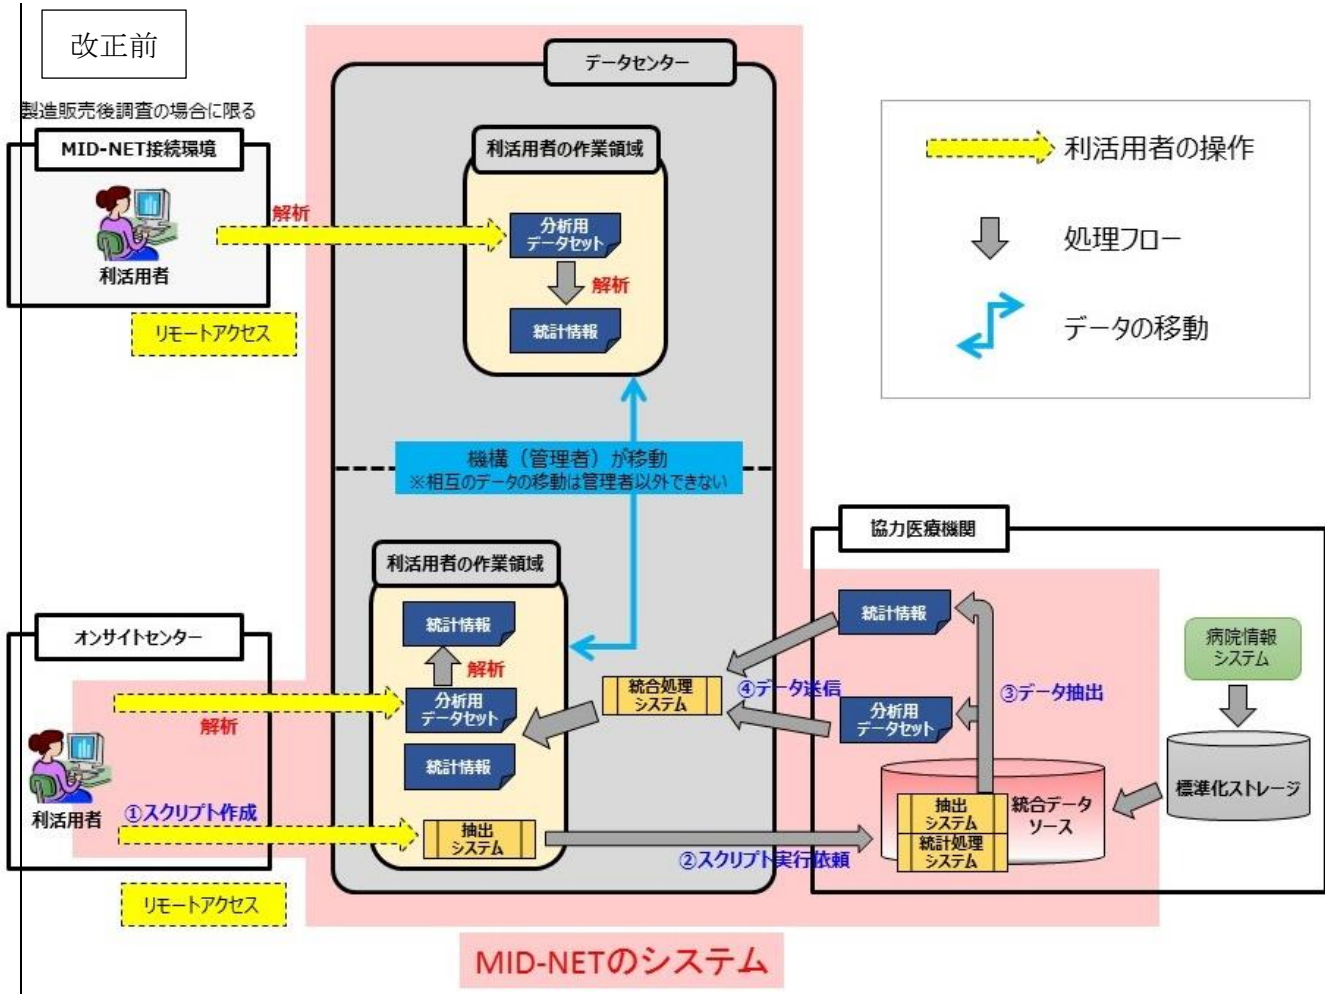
改正前

製造販売後調査の場合に限る

MID-NET接続環境

利活用者

解析

リモートアクセス

データセンター

利活用者の作業領域

分析用データセット

解析

統計情報

利活用者の操作

処理フロー

データの移動

機構（管理者）が移動
※相互のデータの移動は管理者以外できない

協力医療機関

利活用者の作業領域

統計情報

解析

分析用データセット

統計情報

抽出システム

オンサイトセンター

解析

利活用者

①スクリプト作成

リモートアクセス

統合処理システム

④データ送信

統計情報

分析用データセット

③データ抽出

病院情報システム

標準化ストレージ

抽出システム

統計処理システム

統合データソース

②スクリプト実行依頼

MID-NETのシステム